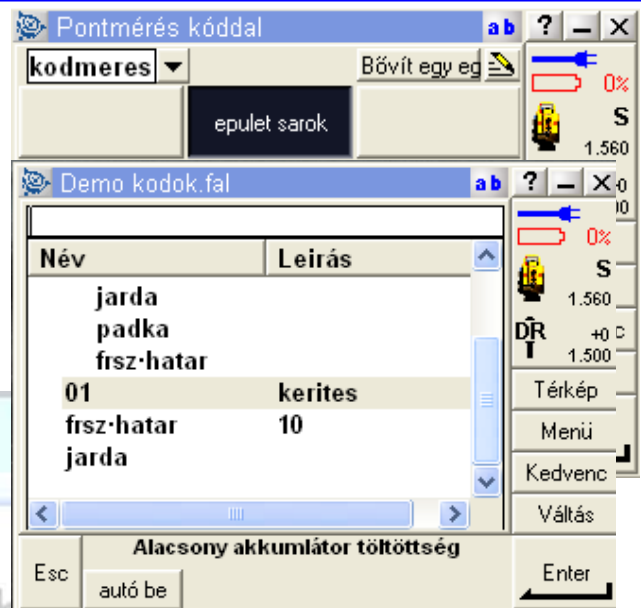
Pontmérés kóddal
a b ? _ X
kodmeres
Bővít egy eg
0%
S
1.560
epulet sarok
Demo kodok.fal
a b ? _ X
0%
S
1.560
DR
+0
1.500
Név | Leírás

| Név | Leírás |
|---|---|
| jarda | |
| padka | |
| frsz·hatar | |
| 01 | kerites |
| frsz·hatar | 10 |
| jarda | |

Térkép
Menü
Kedvenc
Váltás
Esc
Alacsony akkumlátor töltöttség
autó be
Enter